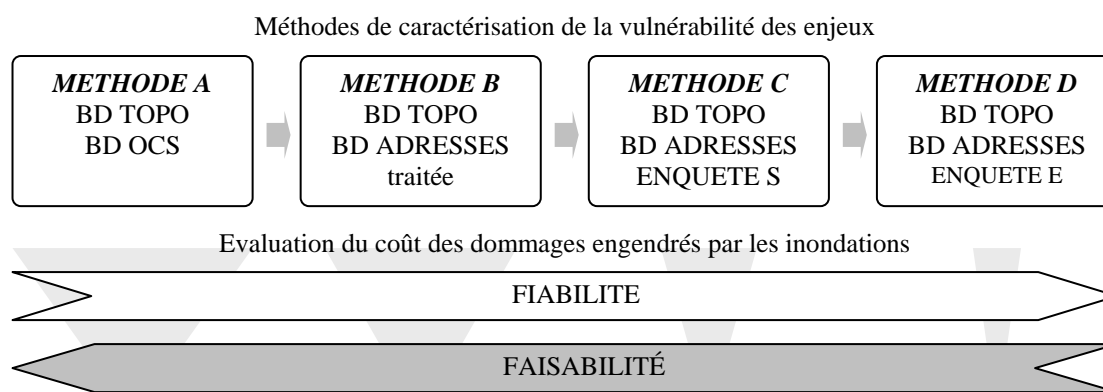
Méthodes de caractérisation de la vulnérabilité des enjeux

*METHODE A*
BD TOPO
BD OCS

*METHODE B*
BD TOPO
BD ADRESSES
traitée

*METHODE C*
BD TOPO
BD ADRESSES
ENQUETE S

*METHODE D*
BD TOPO
BD ADRESSES
ENQUETE E

Evaluation du coût des dommages engendrés par les inondations

FIABILITE

FAISABILITÉ